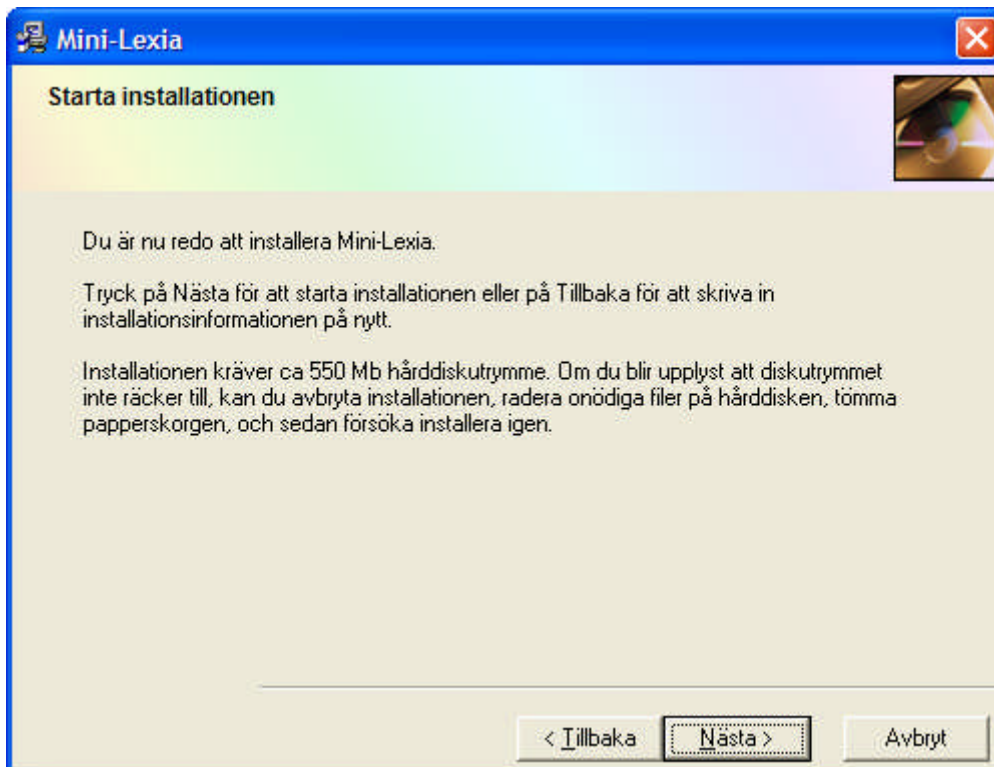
Mini-Lexia

Starta installationen

Du är nu redo att installera Mini-Lexia.

Tryck på Nästa för att starta installationen eller på Tillbaka för att skriva in installationsinformationen på nytt.

Installationen kräver ca 550 Mb hårddiskutrymme. Om du blir upplyst att diskutrymmet inte räcker till, kan du avbryta installationen, radera onödiga filer på hårddisken, tömma papperskorgen, och sedan försöka installera igen.

< Tillbaka | Nästa > | Avbryt